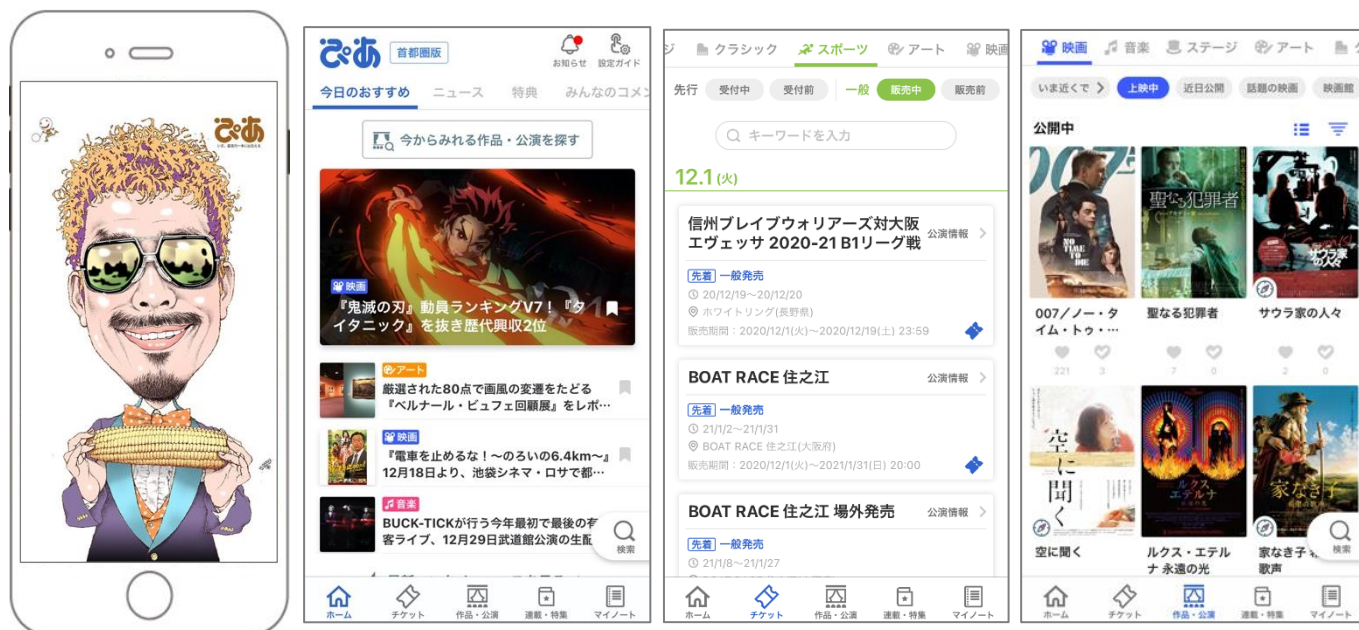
ぴあ

ぴあ 首都圏版 お知らせ 設定ガイド

今日のおすすめ ニュース 特典 みんなのコメ

今からみれる作品・公演を探す

映画
『鬼滅の刃』動員ランキングV7！『タイタニック』を抜き歴代興収2位

アート
厳選された80点で画風の変遷をたどる『ベルナール・ビュフェ回顧展』をレポ…

映画
『電車を止めるな！～のろいの6.4km～』12月18日より、池袋シネマ・ロサで都…

音楽
BUCK-TICKが行う今年最初で最後の有客ライブ、12月29日武道館公演の生配

検索

ホーム チケット 作品・公演 連載・特集 マイノート

ジ クラシック スポーツ アート 映画

先行 受付中 受付前 一般 販売中 販売前

キーワードを入力

12.1(火)

信州ブレイブウォリアーズ対大阪エヴェッサ 2020-21 B1リーグ戦 公演情報
先着 一般発売
20/12/19～20/12/20
ホワイトリング(長野県)
販売期間：2020/12/1(火)～2020/12/19(土) 23:59

BOAT RACE 住之江 公演情報
先着 一般発売
21/1/2～21/1/31
BOAT RACE 住之江(大阪府)
販売期間：2020/12/1(火)～2021/1/31(日) 20:00

BOAT RACE 住之江 場外発売 公演情報
先着 一般発売
21/1/8～21/1/27

ホーム チケット 作品・公演 連載・特集 マイノート

映画 音楽 ステージ アート

いま近くで 上映中 近日公開 話題の映画 映画館

公開中

007/ノー・タイム・トゥ・… 221 3
聖なる犯罪者 7 0
サウラ家の人々 2 0

空に聞く
ルクス・エテルナ 永遠の光
家なき子 希望の歌声

検索

ホーム チケット 作品・公演 連載・特集 マイノート